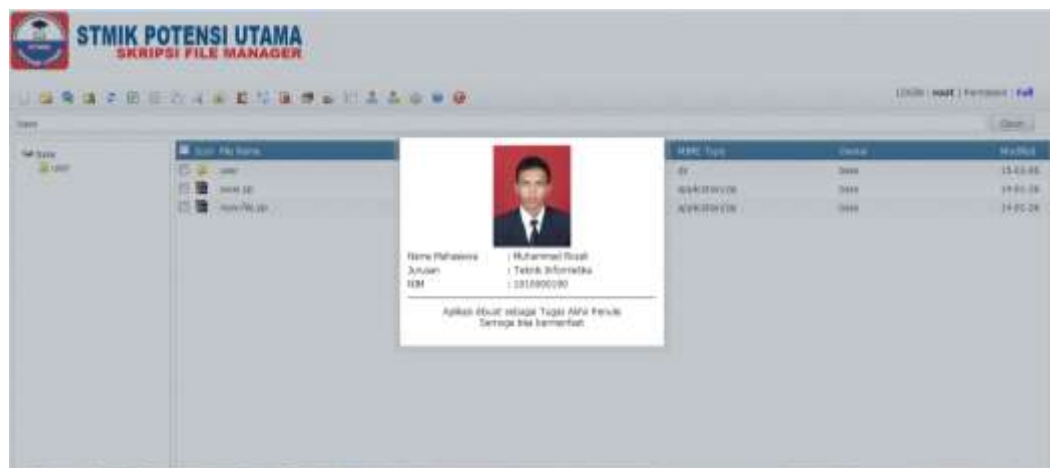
STMIK POTENSI UTAMA
SKRIPSI FILE MANAGER

LOGIN : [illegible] | Permission : Full

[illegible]

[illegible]

| Icon | File Name | MIME Type | Owner | Modified |
|---|---|---|---|---|
| | user | dir | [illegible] | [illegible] |
| | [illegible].zip | application/zip | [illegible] | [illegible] |
| | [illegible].zip | application/zip | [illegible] | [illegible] |

Nama Mahasiswa : Muhammad Rizali
Jurusan : Teknik Informatika
NIM : 1010000190

Aplikasi dibuat sebagai Tugas Akhir Penulis
Semoga bisa bermanfaat